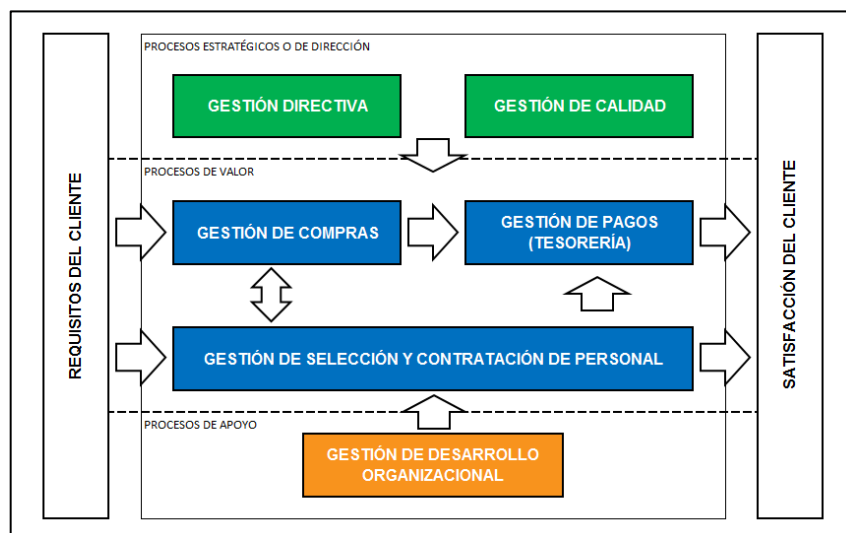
REQUISITOS DEL CLIENTE

PROCESOS ESTRATÉGICOS O DE DIRECCIÓN

GESTIÓN DIRECTIVA

GESTIÓN DE CALIDAD

PROCESOS DE VALOR

GESTIÓN DE COMPRAS

GESTIÓN DE PAGOS (TESORERÍA)

GESTIÓN DE SELECCIÓN Y CONTRATACIÓN DE PERSONAL

PROCESOS DE APOYO

GESTIÓN DE DESARROLLO ORGANIZACIONAL

SATISFACCIÓN DEL CLIENTE